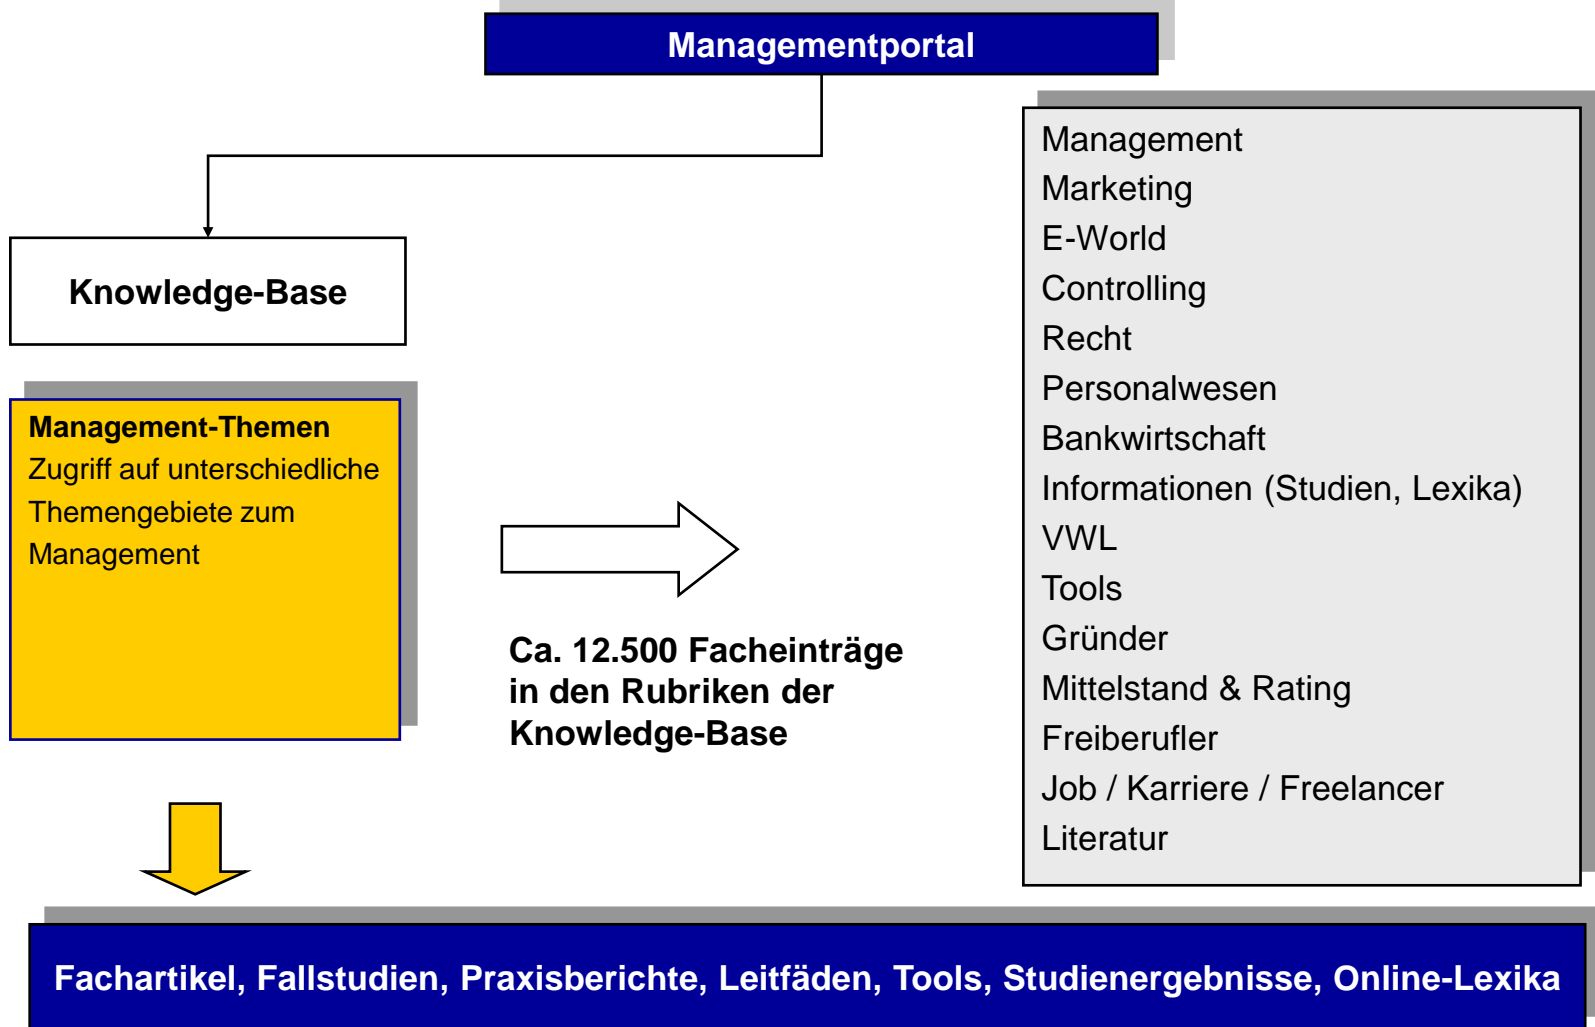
Managementportal

Knowledge-Base

Management-Themen
Zugriff auf unterschiedliche Themengebiete zum Management

Ca. 12.500 Facheinträge in den Rubriken der Knowledge-Base

Management
Marketing
E-World
Controlling
Recht
Personalwesen
Bankwirtschaft
Informationen (Studien, Lexika)
VWL
Tools
Gründer
Mittelstand & Rating
Freiberufler
Job / Karriere / Freelancer
Literatur

Fachartikel, Fallstudien, Praxisberichte, Leitfäden, Tools, Studienergebnisse, Online-Lexika